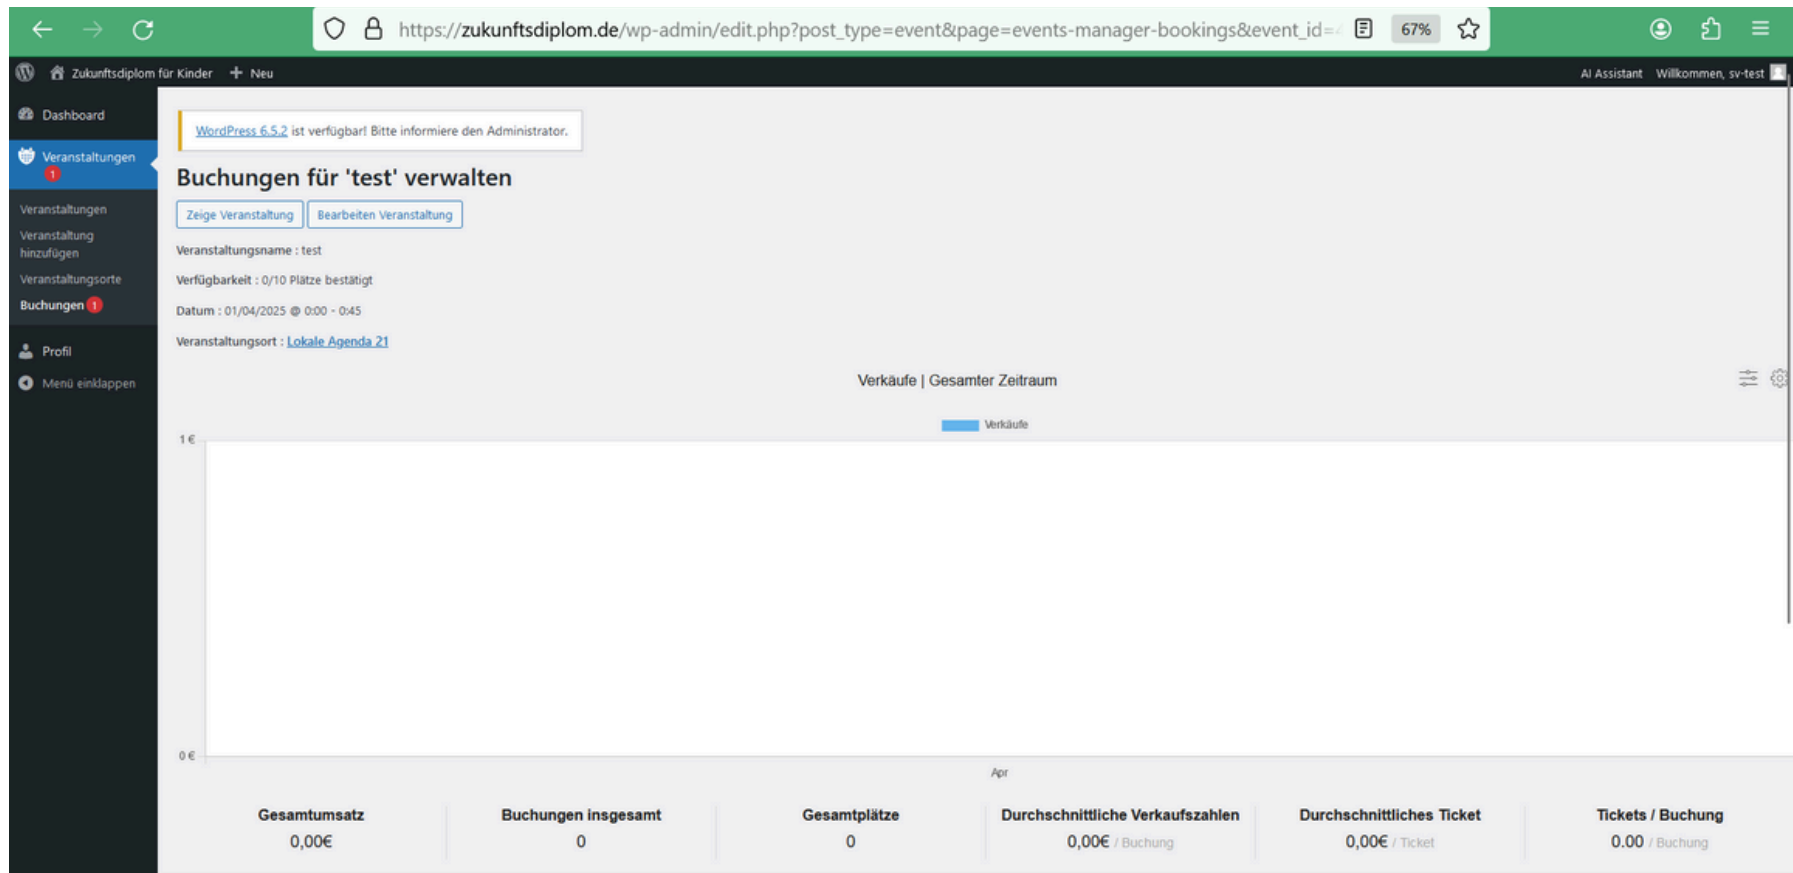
https://zukunftsdiplom.de/wp-admin/edit.php?post_type=event&page=events-manager-bookings&event_id=

67%

Zukunftsdiplom für Kinder + Neu

AI Assistant Willkommen, sv-test

Dashboard

Veranstaltungen 1

Veranstaltungen

Veranstaltung hinzufügen

Veranstaltungsorte

Buchungen 1

Profil

Menü einklappen

WordPress 6.5.2 ist verfügbar! Bitte informiere den Administrator.

Buchungen für 'test' verwalten

Zeige Veranstaltung Bearbeiten Veranstaltung

Veranstaltungsname : test

Verfügbarkeit : 0/10 Plätze bestätigt

Datum : 01/04/2025 @ 0:00 - 0:45

Veranstaltungsort : Lokale Agenda 21

Verkäufe | Gesamter Zeitraum

Verkäufe

1 €

0 €

Apr

| Gesamtumsatz | Buchungen insgesamt | Gesamtplätze | Durchschnittliche Verkaufszahlen | Durchschnittliches Ticket | Tickets / Buchung |
|---|---|---|---|---|---|
| 0,00€ | 0 | 0 | 0,00€ / Buchung | 0,00€ / Ticket | 0.00 / Buchung |